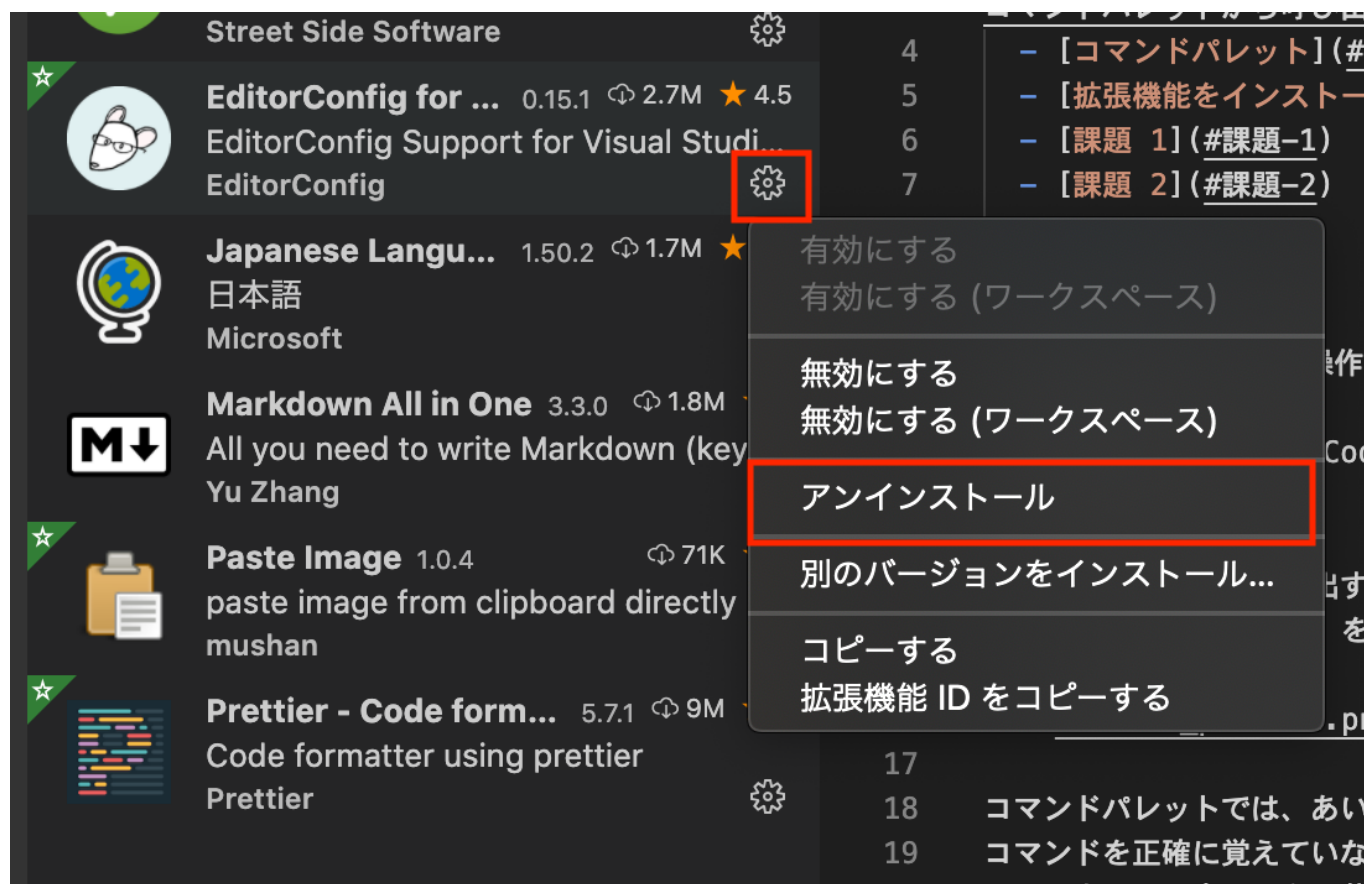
Street Side Software

EditorConfig for ... 0.15.1 2.7M ★ 4.5
EditorConfig Support for Visual Studi...
EditorConfig

Japanese Langu... 1.50.2 1.7M ★
日本語
Microsoft

Markdown All in One 3.3.0 1.8M
All you need to write Markdown (key
Yu Zhang

Paste Image 1.0.4 71K
paste image from clipboard directly
mushan

Prettier - Code form... 5.7.1 9M
Code formatter using prettier
Prettier

有効にする
有効にする (ワークスペース)
無効にする
無効にする (ワークスペース)
アンインストール
別のバージョンをインストール...
コピーする
拡張機能 ID をコピーする

4 - [コマンドパレット](#
5 - [拡張機能をインストー
6 - [課題 1](#課題-1)
7 - [課題 2](#課題-2)
操作
Coc
出す
を
.pn
17
18 コマンドパレットでは、あい
19 コマンドを正確に覚えていな